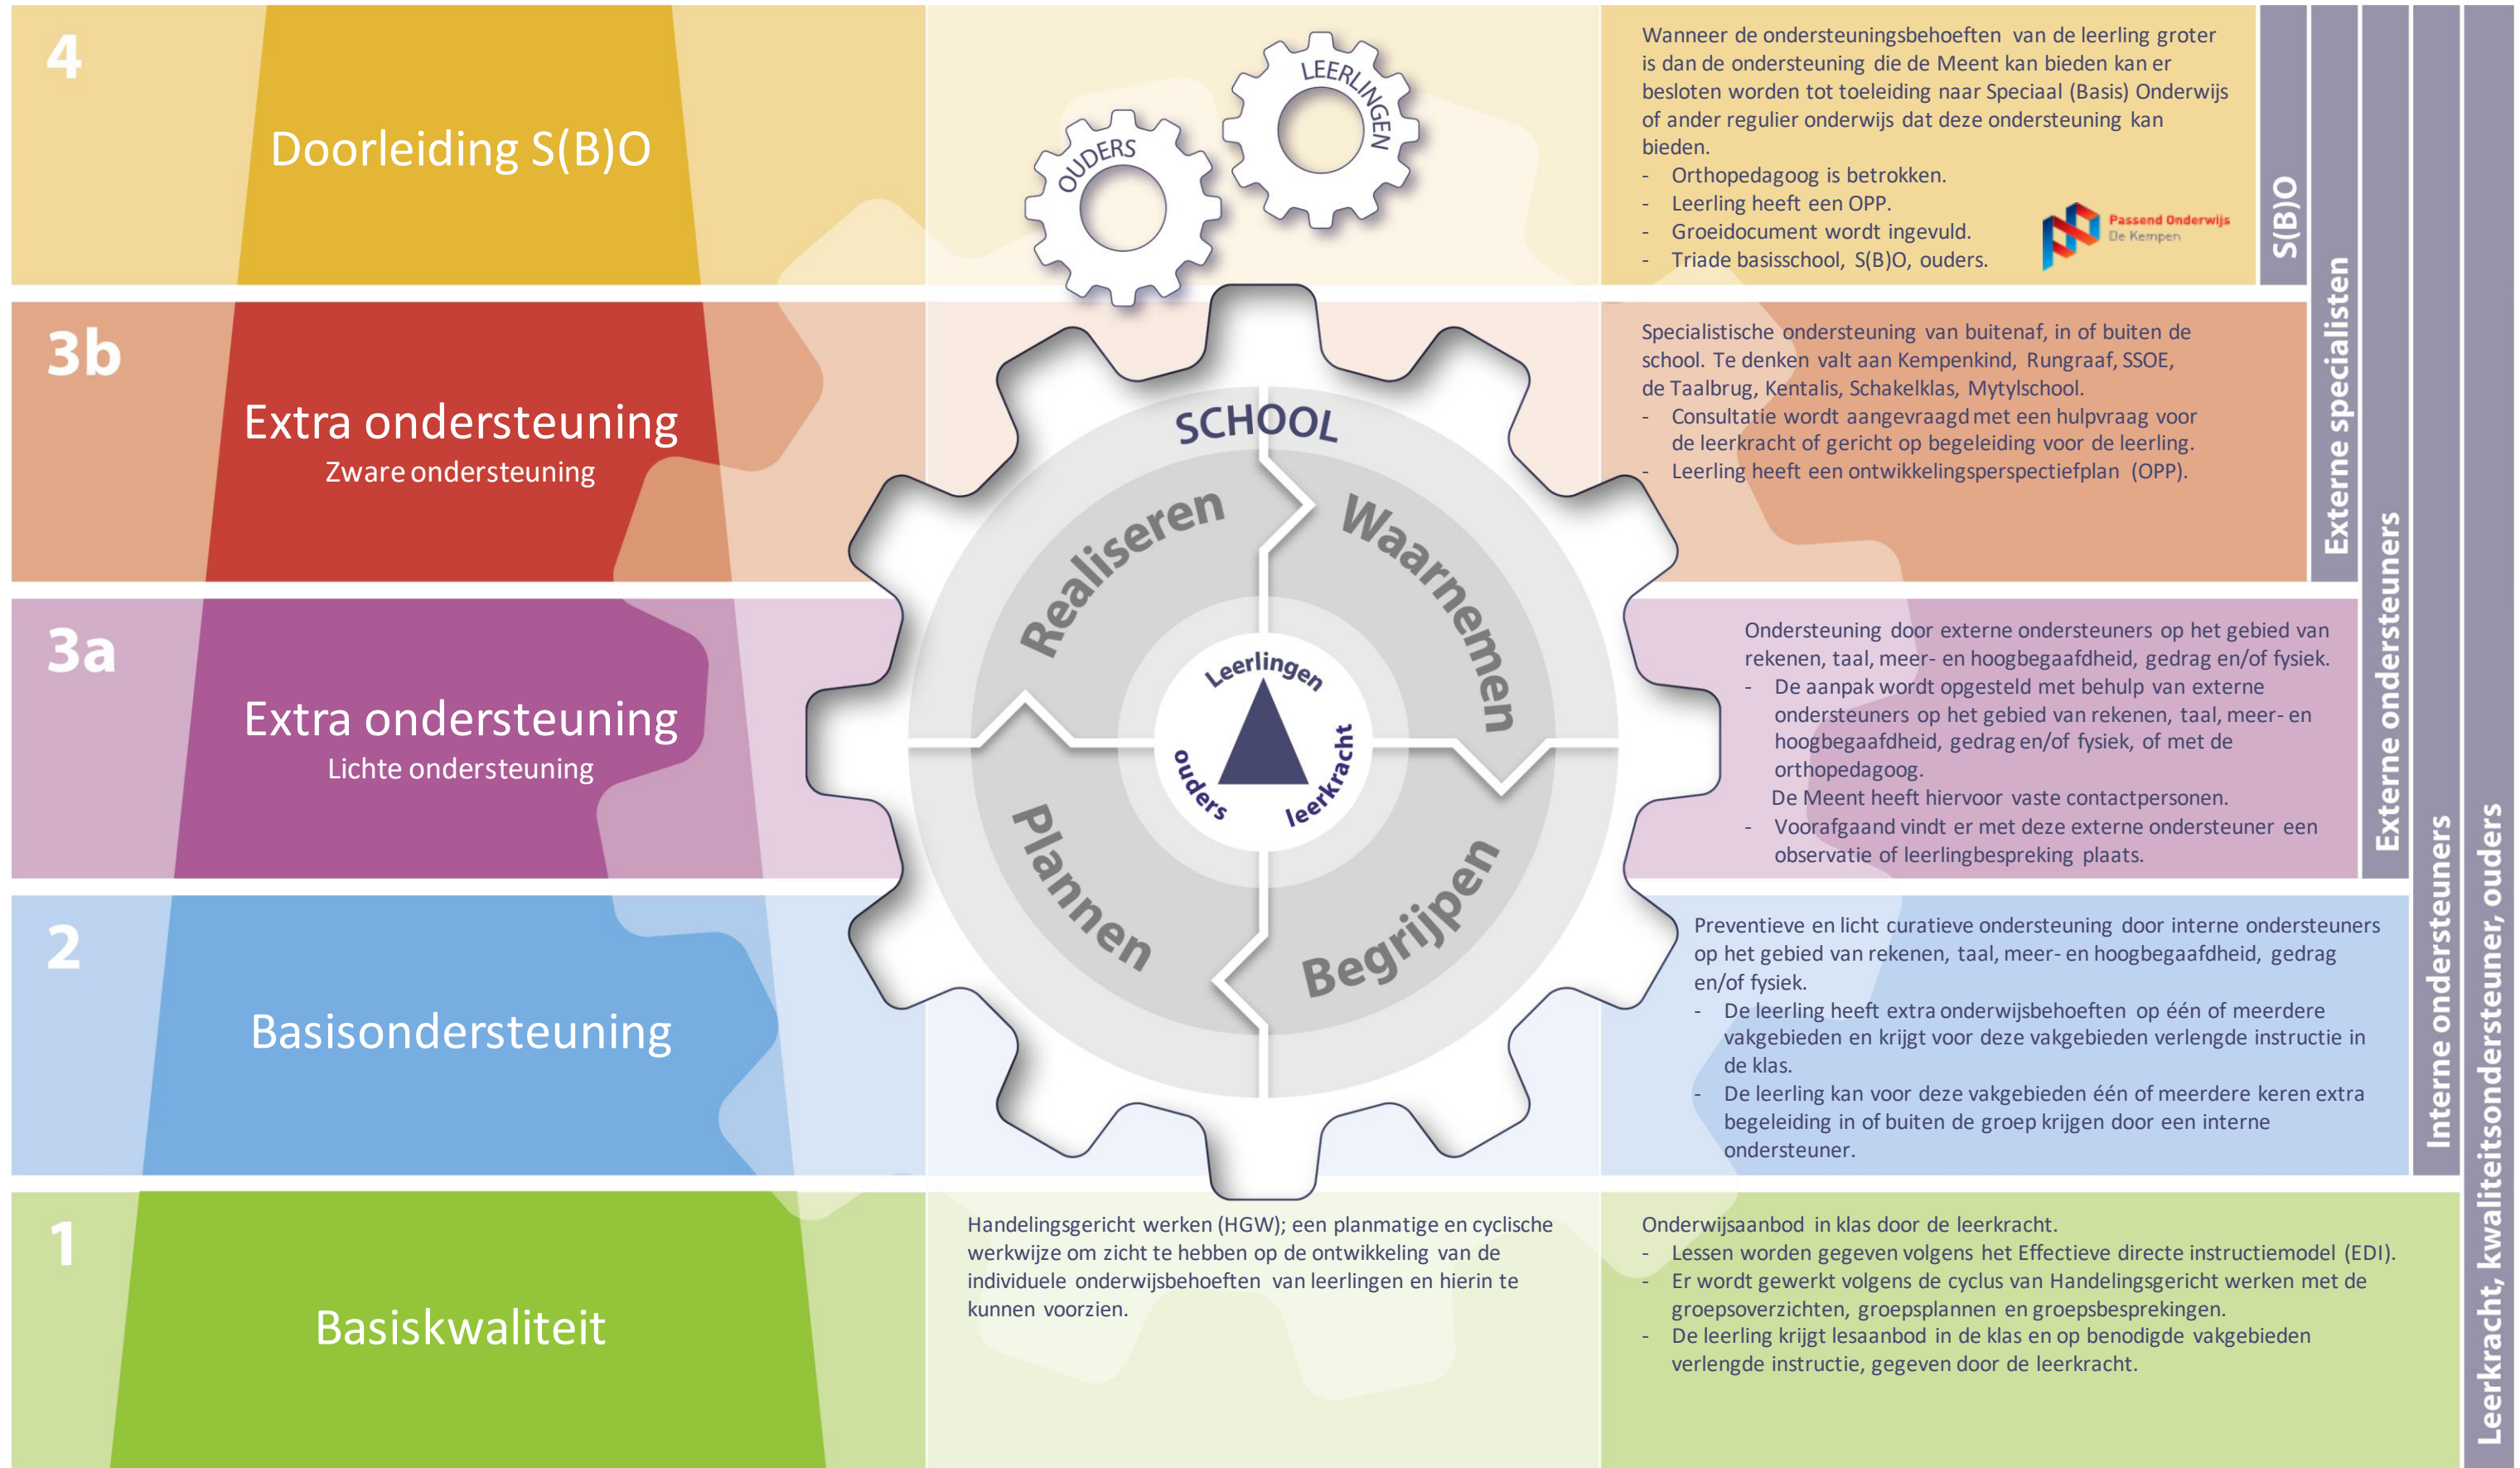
4

Doorleiding S(B)O

OUDERS

LEERLINGEN

Wanneer de ondersteuningsbehoeften van de leerling groter is dan de ondersteuning die de Meent kan bieden kan er besloten worden tot toeleiding naar Speciaal (Basis) Onderwijs of ander regulier onderwijs dat deze ondersteuning kan bieden.
- Orthopedagoog is betrokken.
- Leerling heeft een OPP.
- Groeidocument wordt ingevuld.
- Triade basisschool, S(B)O, ouders.

Passend Onderwijs De Kempen

S(B)O

3b

Extra ondersteuning
Zware ondersteuning

Specialistische ondersteuning van buitenaf, in of buiten de school. Te denken valt aan Kempenkind, Rungraaf, SSOE, de Taalbrug, Kentalis, Schakelklas, Mytylschool.
- Consultatie wordt aangevraagd met een hulpvraag voor de leerkracht of gericht op begeleiding voor de leerling.
- Leerling heeft een ontwikkelingsperspectiefplan (OPP).

Externe specialisten

SCHOOL

Realiseren

Waarnemen

Plannen

Begrijpen

Leerlingen

ouders

leerkracht

3a

Extra ondersteuning
Lichte ondersteuning

Ondersteuning door externe ondersteuners op het gebied van rekenen, taal, meer- en hoogbegaafdheid, gedrag en/of fysiek.
- De aanpak wordt opgesteld met behulp van externe ondersteuners op het gebied van rekenen, taal, meer- en hoogbegaafdheid, gedrag en/of fysiek, of met de orthopedagoog.
De Meent heeft hiervoor vaste contactpersonen.
- Voorafgaand vindt er met deze externe ondersteuner een observatie of leerlingbespreking plaats.

Externe ondersteuners

2

Basisondersteuning

Preventieve en licht curatieve ondersteuning door interne ondersteuners op het gebied van rekenen, taal, meer- en hoogbegaafdheid, gedrag en/of fysiek.
- De leerling heeft extra onderwijsbehoeften op één of meerdere vakgebieden en krijgt voor deze vakgebieden verlengde instructie in de klas.
- De leerling kan voor deze vakgebieden één of meerdere keren extra begeleiding in of buiten de groep krijgen door een interne ondersteuner.

Interne ondersteuners

1

Basiskwaliteit

Handelingsgericht werken (HGW); een planmatige en cyclische werkwijze om zicht te hebben op de ontwikkeling van de individuele onderwijsbehoeften van leerlingen en hierin te kunnen voorzien.

Onderwijsaanbod in klas door de leerkracht.
- Lessen worden gegeven volgens het Effectieve directe instructiemodel (EDI).
- Er wordt gewerkt volgens de cyclus van Handelingsgericht werken met de groepsoverzichten, groepsplannen en groepsbesprekingen.
- De leerling krijgt lesaanbod in de klas en op benodigde vakgebieden verlengde instructie, gegeven door de leerkracht.

Leerkracht, kwaliteitsondersteuner, ouders